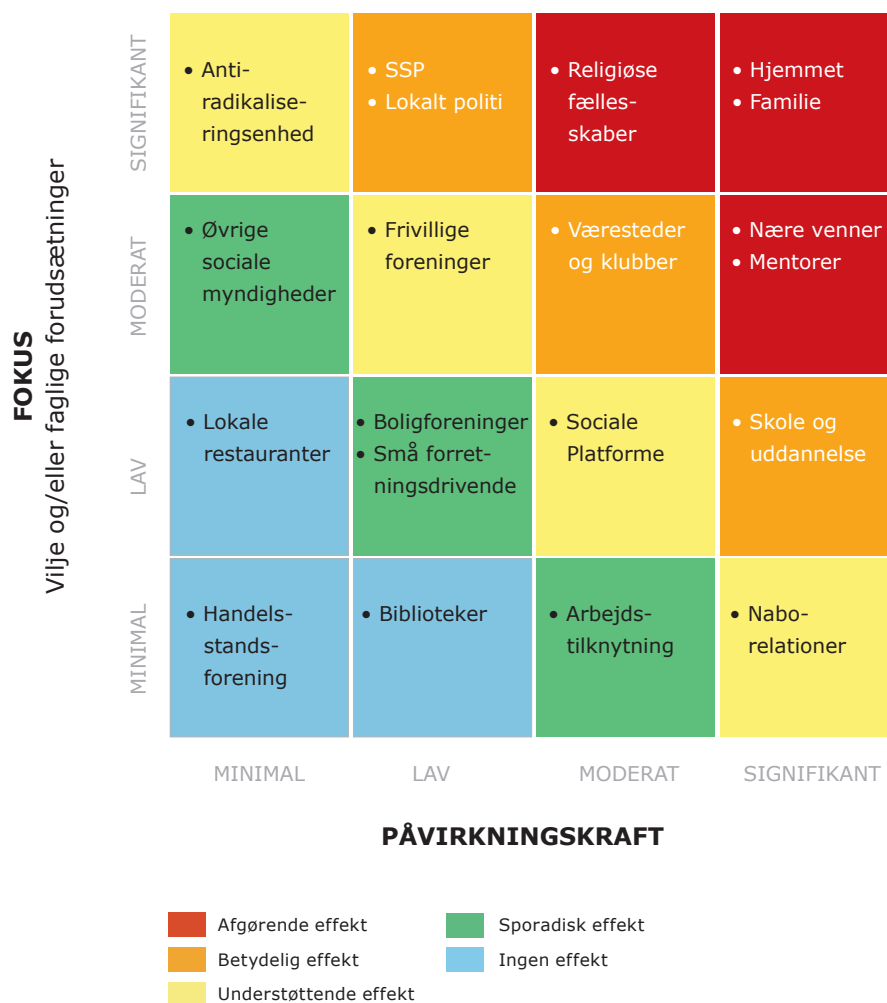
FOKUS
Vilje og/eller faglige forudsætninger

| | MINIMAL | LAV | MODERAT | SIGNIFIKANT |
|---|---|---|---|---|
| SIGNIFIKANT | • Antiradikaliseringsenhed | • SSP • Lokalt politi | • Religiøse fællesskaber | • Hjemmet • Familie |
| MODERAT | • Øvrige sociale myndigheder | • Frivillige foreninger | • Væresteder og klubber | • Nære venner • Mentorer |
| LAV | • Lokale restauranter | • Boligforeninger • Små forretningsdrivende | • Sociale Platforme | • Skole og uddannelse |
| MINIMAL | • Handelsstandsforening | • Biblioteker | • Arbejdstilknytning | • Naborelationer |

PÅVIRKNINGSKRAFT

Afgørende effekt
Betydelig effekt
Understøttende effekt
Sporadisk effekt
Ingen effekt